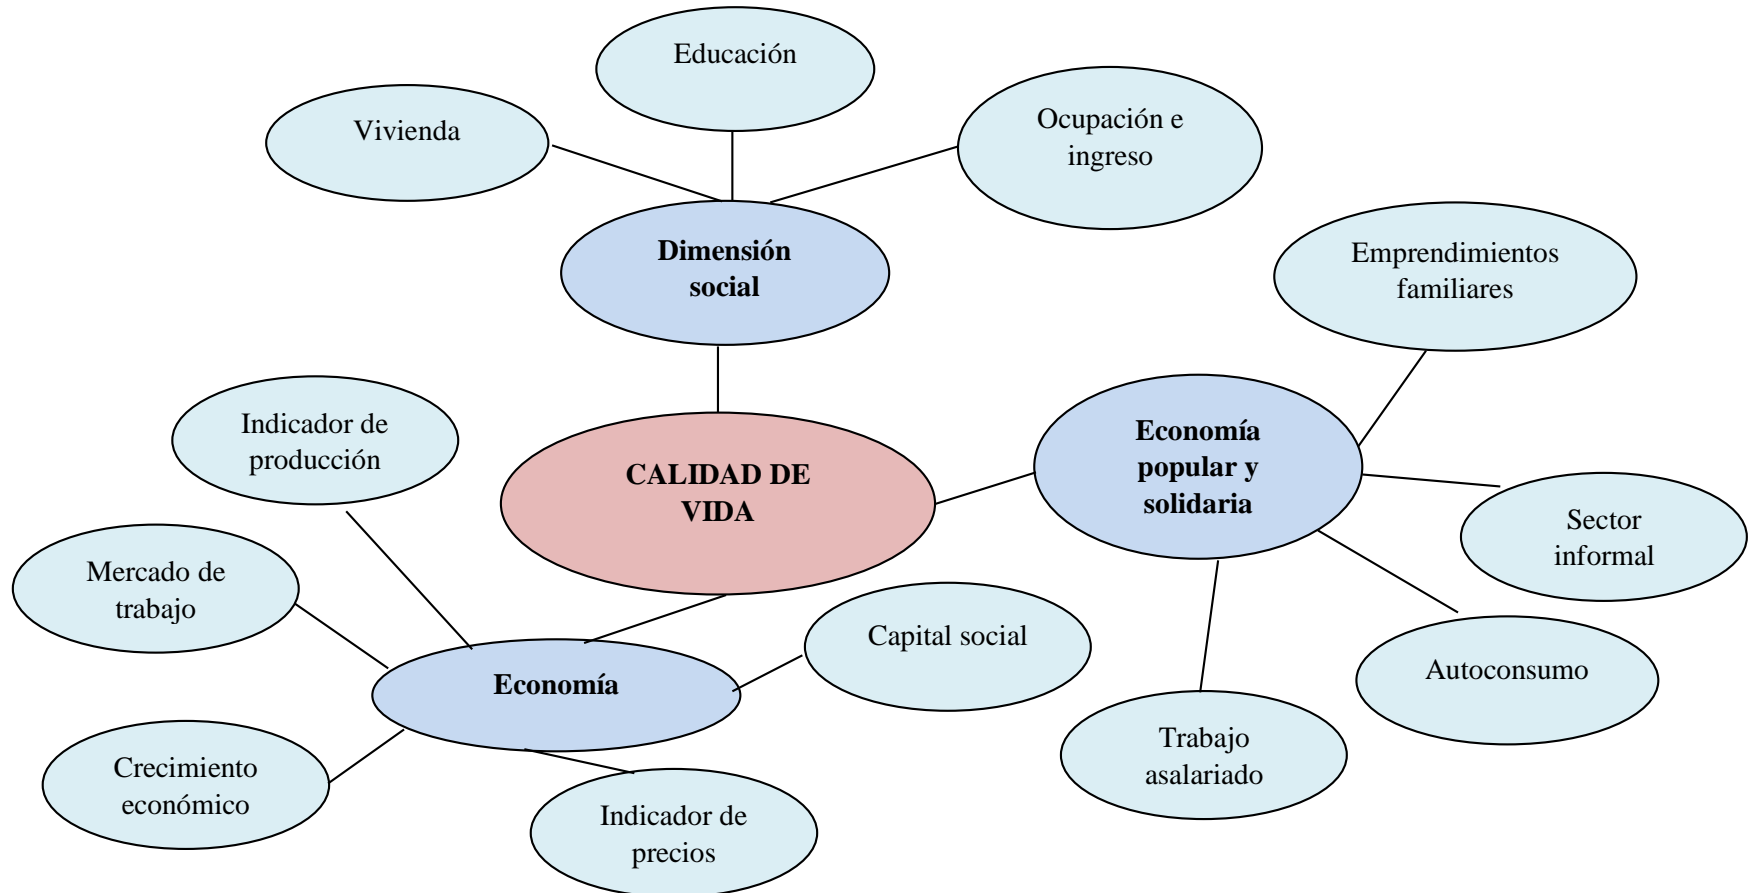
Educación

Vivienda

Ocupación e ingreso

Dimensión social

Emprendimientos familiares

Indicador de producción

CALIDAD DE VIDA

Economía popular y solidaria

Sector informal

Mercado de trabajo

Capital social

Autoconsumo

Economía

Trabajo asalariado

Crecimiento económico

Indicador de precios